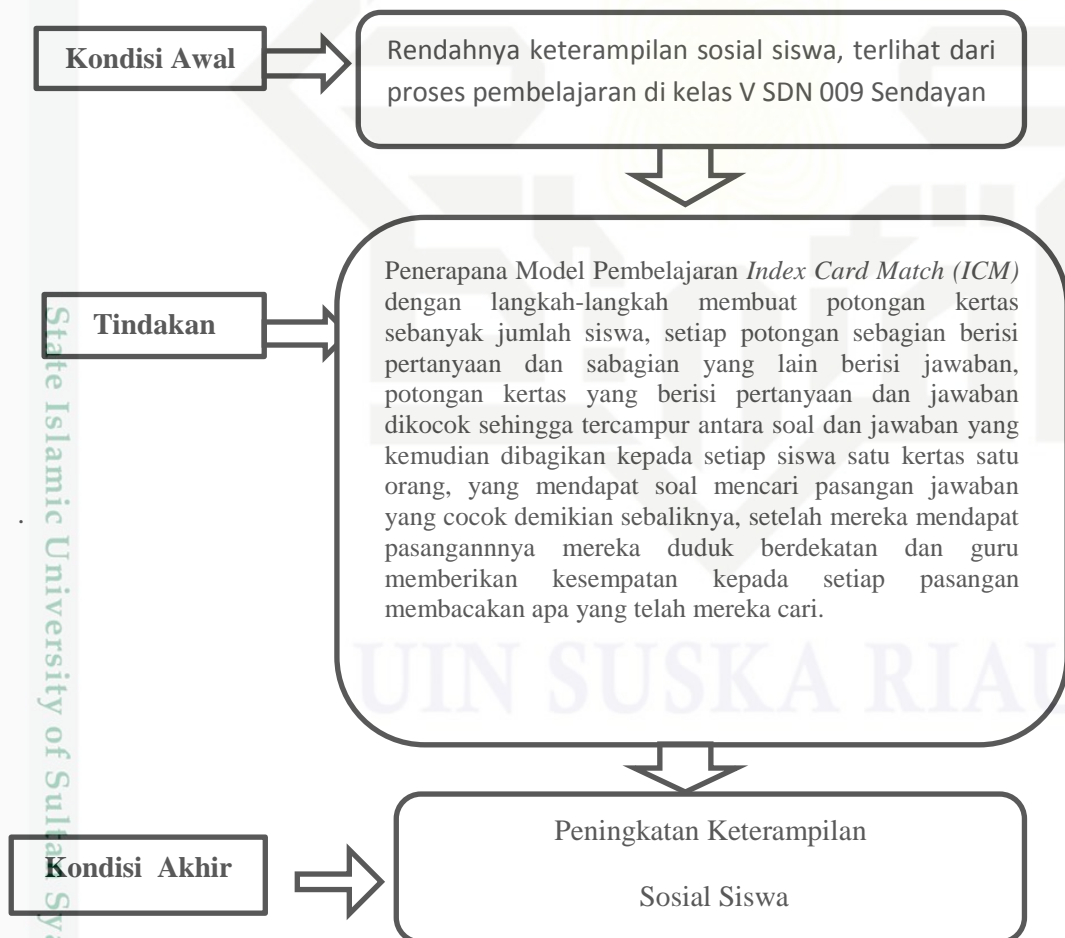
Kondisi Awal

Rendahnya keterampilan sosial siswa, terlihat dari proses pembelajaran di kelas V SDN 009 Sendayan

Tindakan

Penerapana Model Pembelajaran *Index Card Match (ICM)* dengan langkah-langkah membuat potongan kertas sebanyak jumlah siswa, setiap potongan sebagian berisi pertanyaan dan sabagian yang lain berisi jawaban, potongan kertas yang berisi pertanyaan dan jawaban dikocok sehingga tercampur antara soal dan jawaban yang kemudian dibagikan kepada setiap siswa satu kertas satu orang, yang mendapat soal mencari pasangan jawaban yang cocok demikian sebaliknya, setelah mereka mendapat pasangannnya mereka duduk berdekatan dan guru memberikan kesempatan kepada setiap pasangan membacakan apa yang telah mereka cari.

Kondisi Akhir

Peningkatan Keterampilan

Sosial Siswa

State Islamic University of Sultan Sy

UIN SUSKA RIAU